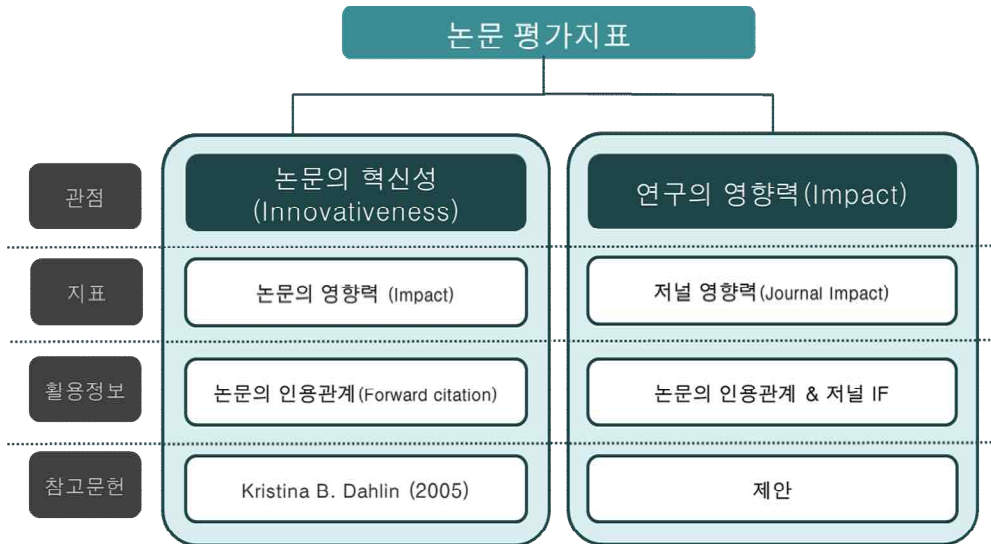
논문 평가지표

관점

논문의 혁신성 (Innovativeness)

연구의 영향력(Impact)

지표

논문의 영향력 (Impact)

저널 영향력(Journal Impact)

활용정보

논문의 인용관계(Forward citation)

논문의 인용관계 & 저널 IF

참고문헌

Kristina B. Dahlin (2005)

제안